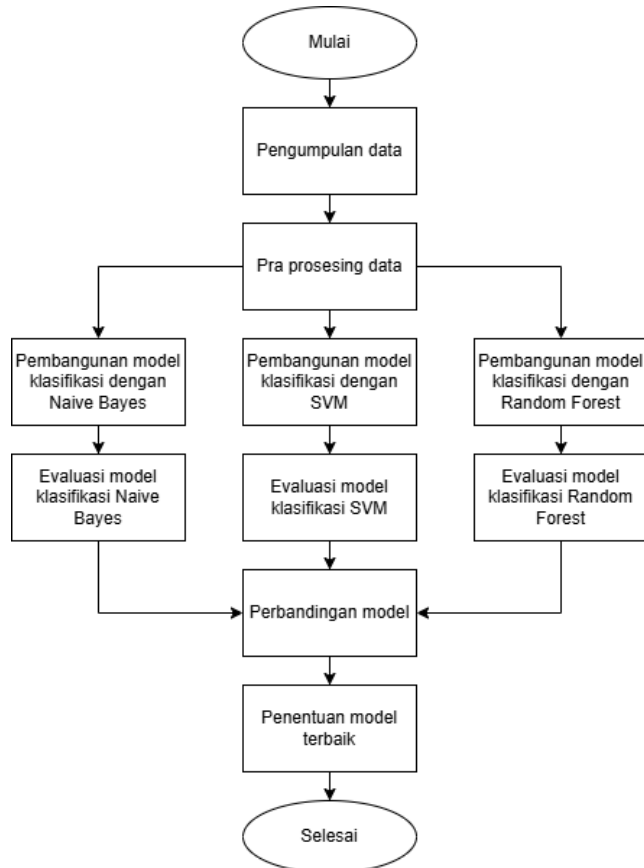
Mulai

Pengumpulan data

Pra prosesing data

Pembangunan model klasifikasi dengan Naive Bayes

Pembangunan model klasifikasi dengan SVM

Pembangunan model klasifikasi dengan Random Forest

Evaluasi model klasifikasi Naive Bayes

Evaluasi model klasifikasi SVM

Evaluasi model klasifikasi Random Forest

Perbandingan model

Penentuan model terbaik

Selesai